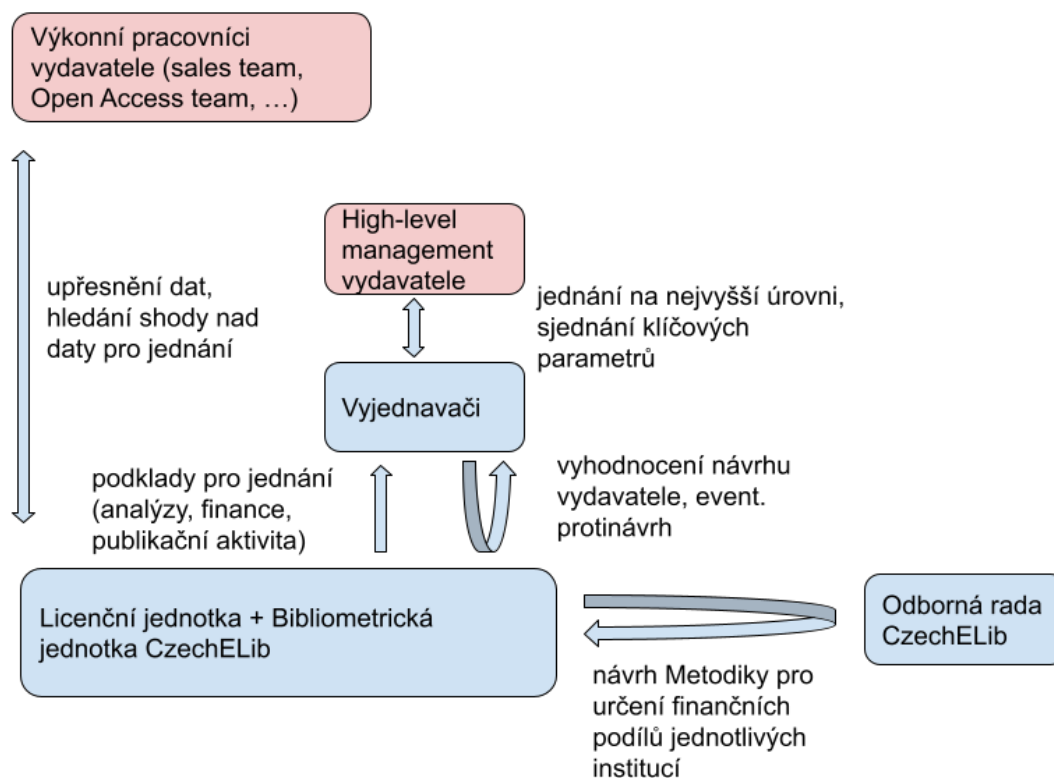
Výkonní pracovníci vydavatele (sales team, Open Access team, …)

High-level management vydavatele

upřesnění dat, hledání shody nad daty pro jednání

jednání na nejvyšší úrovni, sjednání klíčových parametrů

Vyjednavači

podklady pro jednání (analýzy, finance, publikační aktivita)

vyhodnocení návrhu vydavatele, event. protinávrh

Licenční jednotka + Bibliometrická jednotka CzechELib

Odborná rada CzechELib

návrh Metodiky pro určení finančních podílů jednotlivých institucí